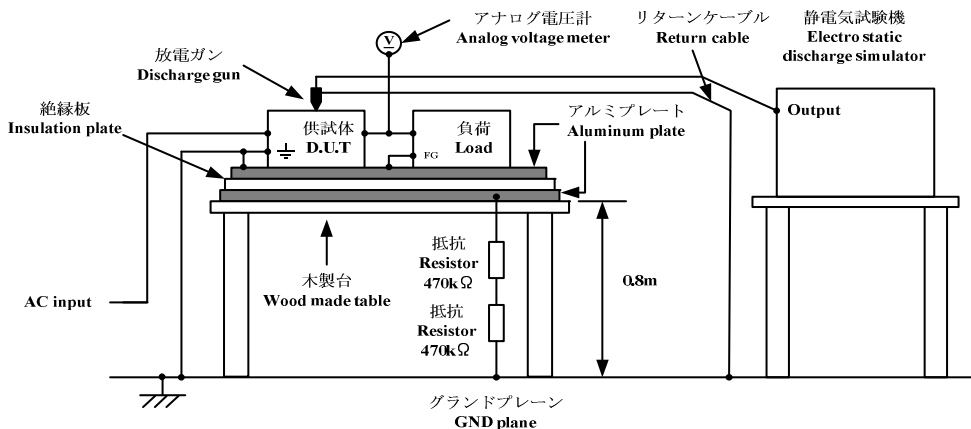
アナログ電圧計
Analog voltage meter

V

リターンケーブル
Return cable

静電気試験機
Electro static discharge simulator

放電ガン
Discharge gun

Output

絶縁板
Insulation plate

供試体
D.U.T

負荷
Load

FG

アルミプレート
Aluminum plate

抵抗
Resistor
470kΩ

木製台
Wood made table

0.8m

AC input

抵抗
Resistor
470kΩ

グランドプレーン
GND plane